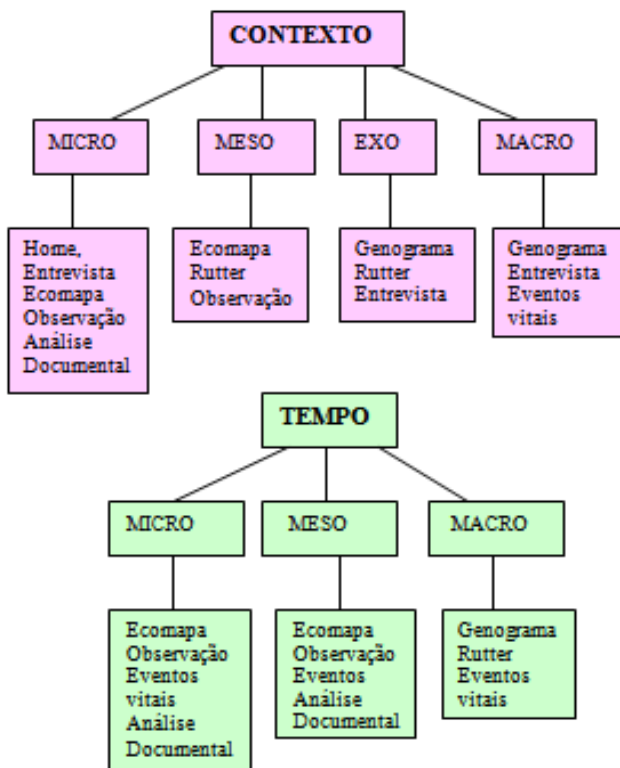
CONTEXTO

MICRO

MESO

EXO

MACRO

Home,
Entrevista
Ecomapa
Observação
Análise
Documental

Ecomapa
Rutter
Observação

Genograma
Rutter
Entrevista

Genograma
Entrevista
Eventos
vitais

TEMPO

MICRO

MESO

MACRO

Ecomapa
Observação
Eventos
vitais
Análise
Documental

Ecomapa
Observação
Eventos
Análise
Documental

Genograma
Rutter
Eventos
vitais